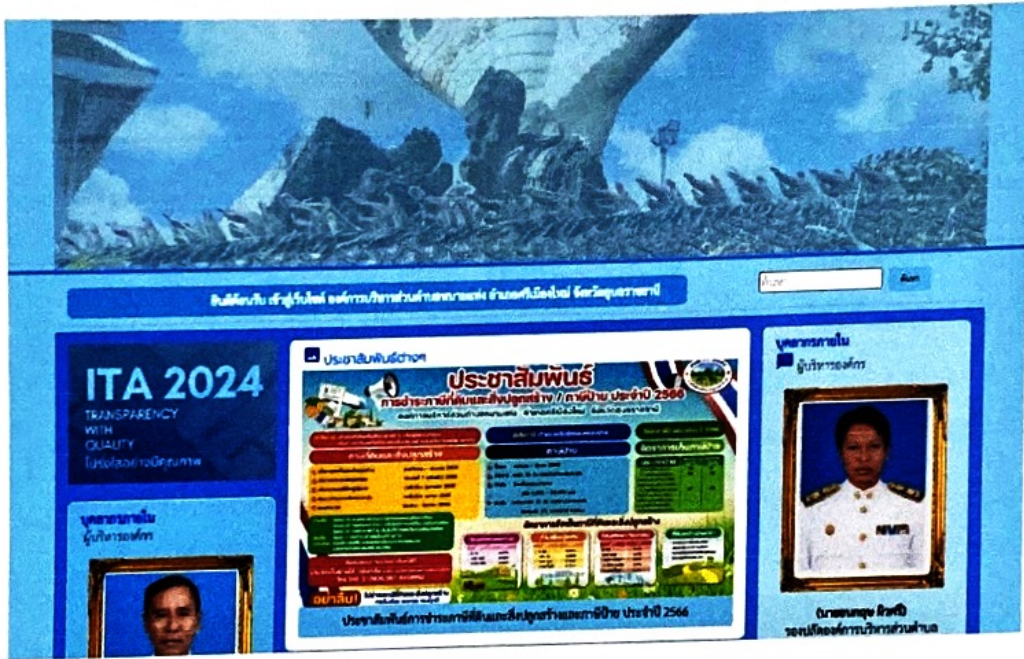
ยินดีต้อนรับ เข้าสู่เว็บไซต์ องค์การบริหารส่วนตำบล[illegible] อำเภอ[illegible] จังหวัด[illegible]

ค้นหา

ITA 2024
TRANSPARENCY
WITH
QUALITY
โปร่งใสอย่างมีคุณภาพ

บุคลากรภายใน
ผู้บริหารองค์กร

ประชาสัมพันธ์ต่างๆ

ประชาสัมพันธ์
การชำระภาษีที่ดินและสิ่งปลูกสร้าง / ภาษีป้าย ประจำปี 2566

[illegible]

อย่าลืม!

ประชาสัมพันธ์การชำระภาษีที่ดินและสิ่งปลูกสร้างและภาษีป้าย ประจำปี 2566

บุคลากรภายใน
ผู้บริหารองค์กร

(นาย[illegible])
รองนายกองค์การบริหารส่วนตำบล